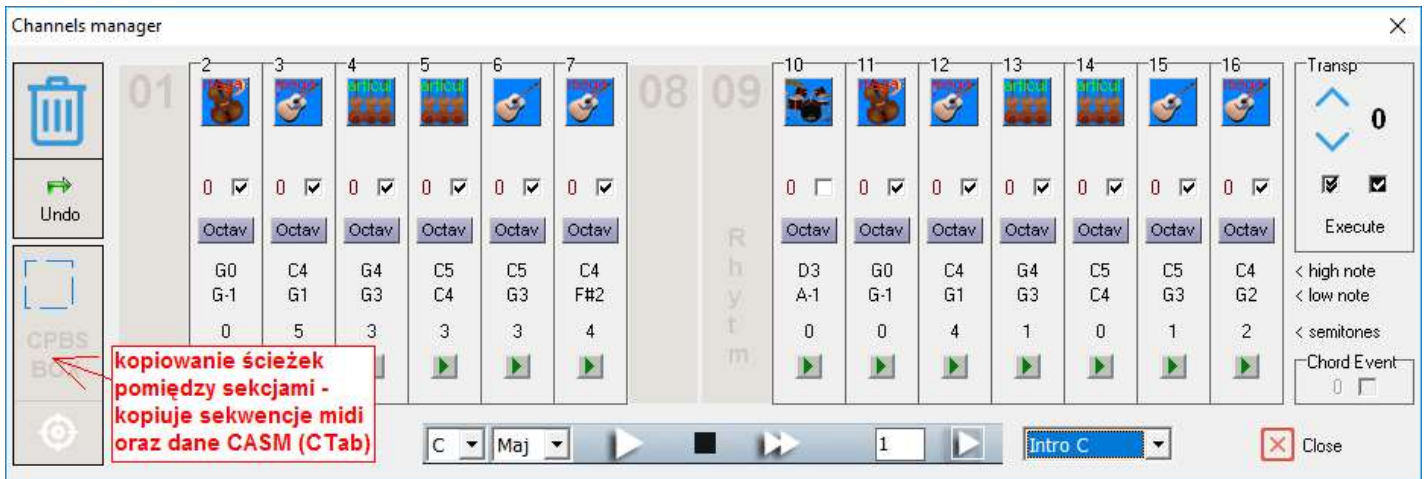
Channels manager

Undo

CPBS
BC

kopiowanie ścieżek pomiędzy sekcjami - kopiuje sekwencje midi oraz dane CASM (CTab)

01

2
0
Octav
G0
G-1
0

3
0
Octav
C4
G1
5

4
0
Octav
G4
G3
3

5
0
Octav
C5
C4
3

6
0
Octav
C5
G3
3

7
0
Octav
C4
F#2
4

08 09

Rhytm

10
0
Octav
D3
A-1
0

11
0
Octav
G0
G-1
0

12
0
Octav
C4
G1
4

13
0
Octav
G4
G3
1

14
0
Octav
C5
C4
0

15
0
Octav
C5
G3
1

16
0
Octav
C4
G2
2

Transp
0
Execute
< high note
< low note
< semitones
Chord Event
0

C
Maj
1
Intro C
Close